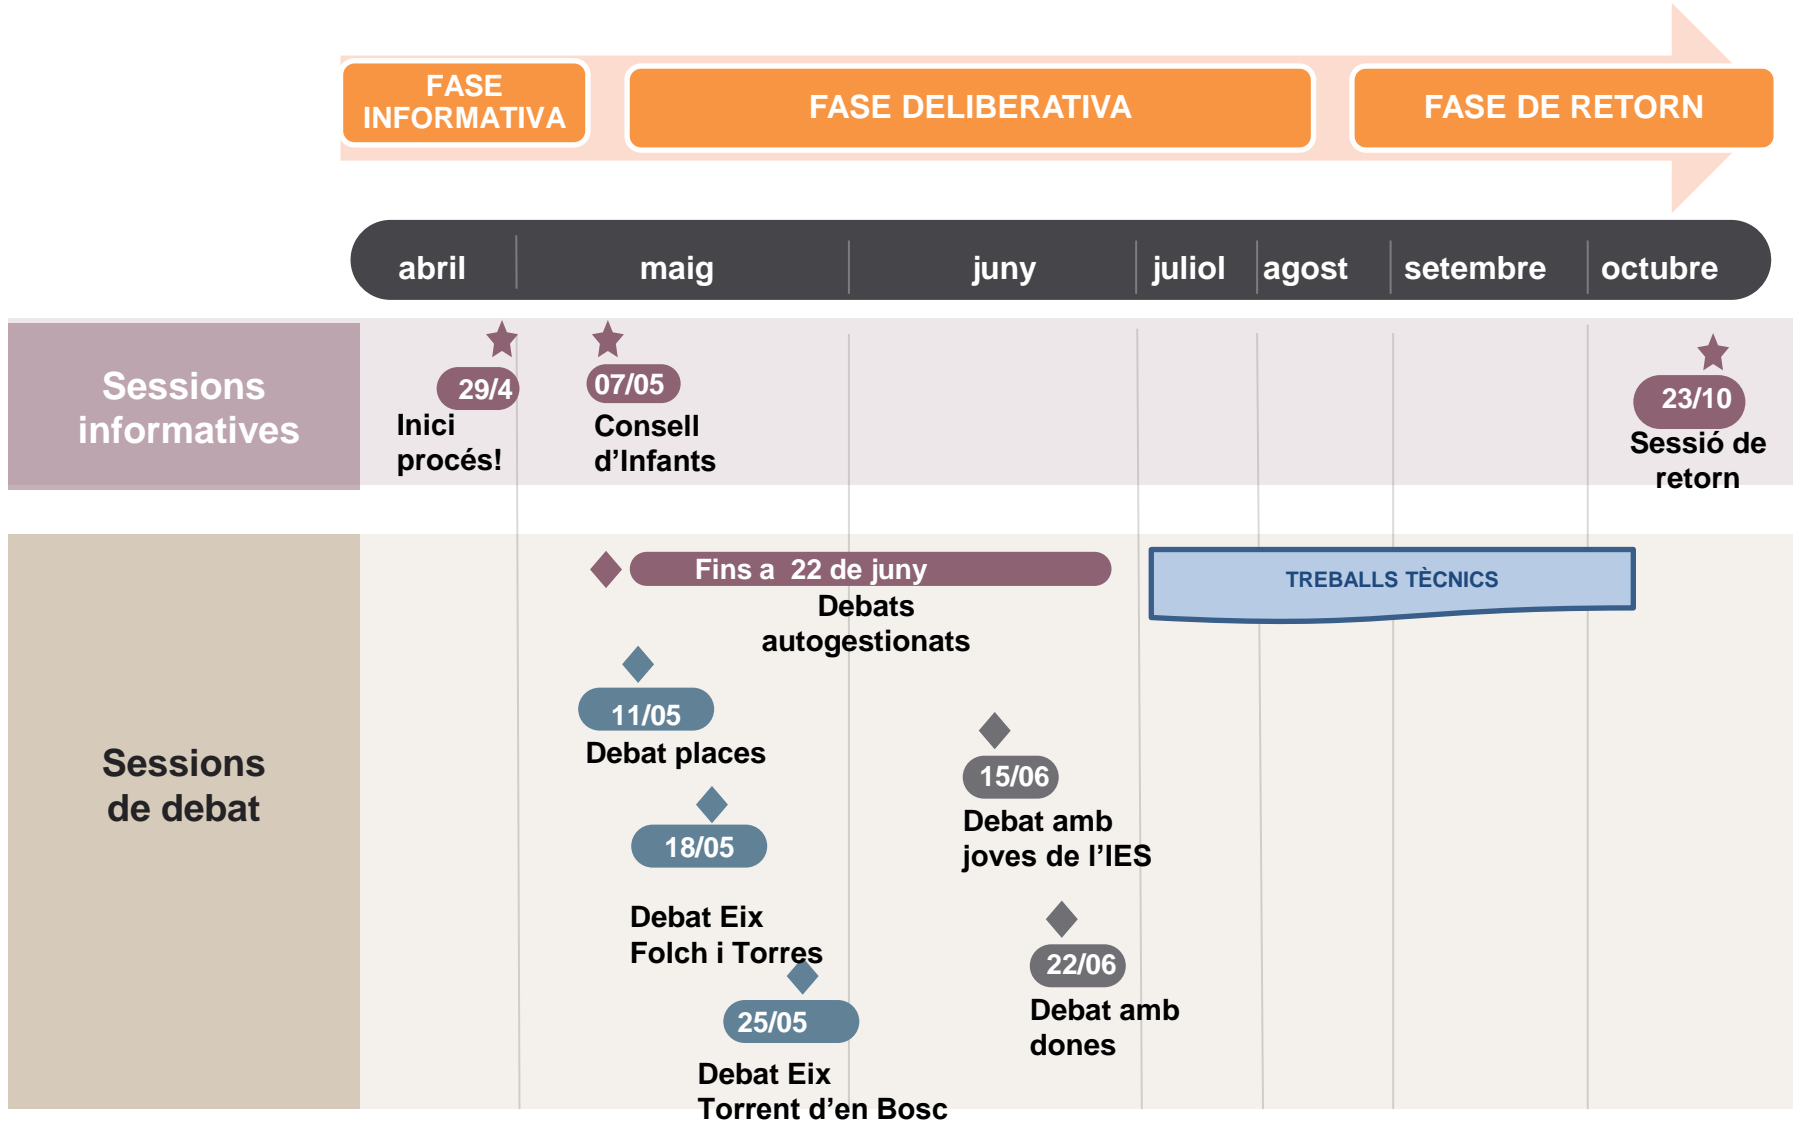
FASE INFORMATIVA

FASE DELIBERATIVA

FASE DE RETORN

abril maig juny juliol agost setembre octubre

Sessions informatives

29/4
Inici procés!

07/05
Consell d'Infants

23/10
Sessió de retorn

Sessions de debat

Fins a 22 de juny
Debats autogestionats

TREBALLS TÈCNICS

11/05
Debat places

18/05
Debat Eix Folch i Torres

25/05
Debat Eix Torrent d'en Bosc

15/06
Debat amb joves de l'IES

22/06
Debat amb dones